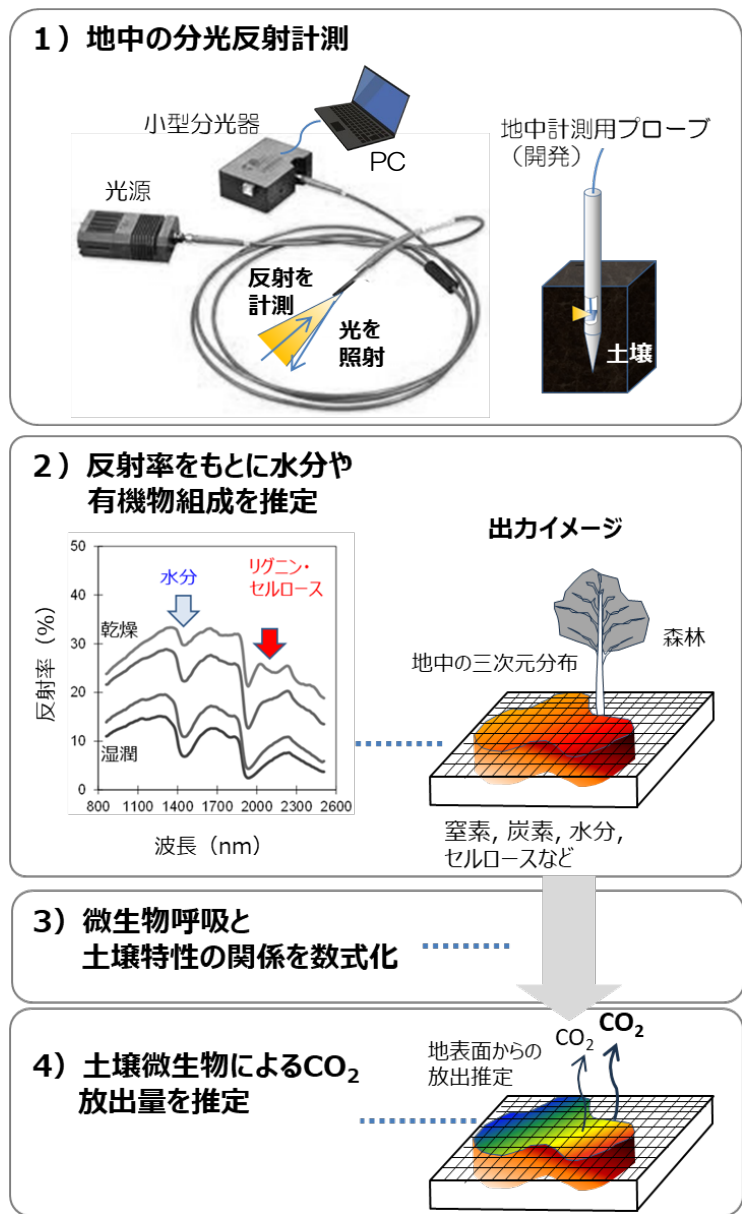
1）地中の分光反射計測

小型分光器

PC

地中計測用プローブ（開発）

光源

反射を計測

光を照射

土壌

2）反射率をもとに水分や有機物組成を推定

出力イメージ

50
40
30
20
10
0

反射率（%）

水分

リグニン・セルロース

乾燥

湿潤

800 1100 1400 1700 2000 2300 2600

波長（nm）

森林

地中の三次元分布

窒素, 炭素, 水分, セルロースなど

3）微生物呼吸と土壌特性の関係を数式化

4）土壌微生物による$CO_2$放出量を推定

地表面からの放出推定

$CO_2$

$CO_2$